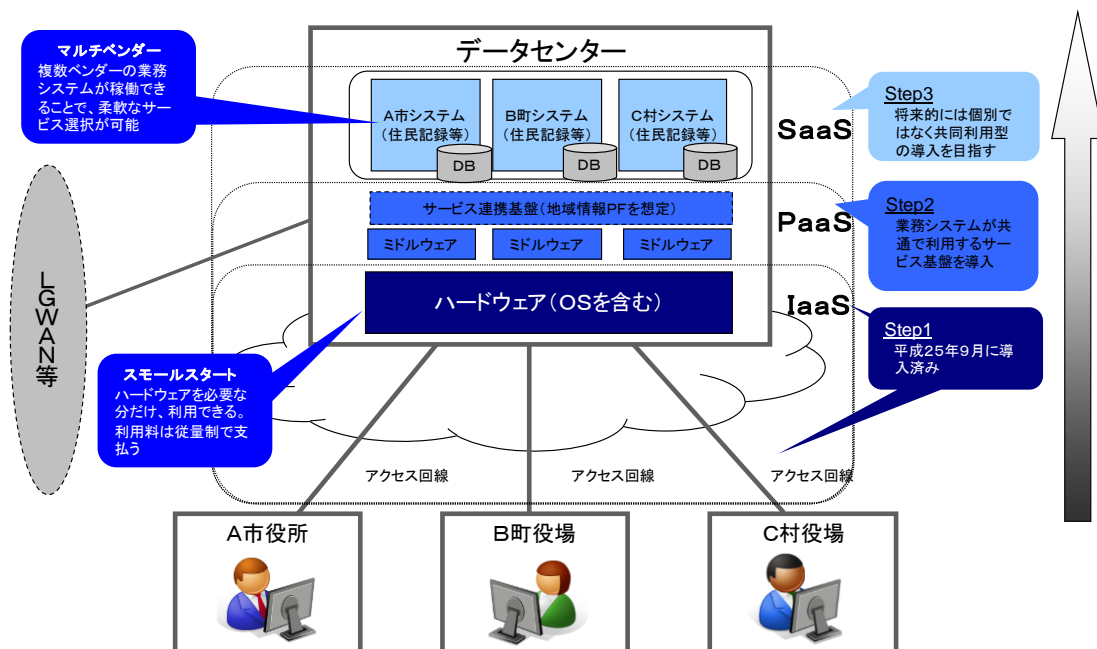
マルチベンダー
複数ベンダーの業務システムが稼働できることで、柔軟なサービス選択が可能

データセンター

A市システム
（住民記録等）
DB

B町システム
（住民記録等）
DB

C村システム
（住民記録等）
DB

SaaS

Step3
将来的には個別ではなく共同利用型の導入を目指す

サービス連携基盤（地域情報PFを想定）

ミドルウェア　ミドルウェア　ミドルウェア

PaaS

Step2
業務システムが共通で利用するサービス基盤を導入

ハードウェア（OSを含む）

IaaS

Step1
平成25年9月に導入済み

LGWAN等

スモールスタート
ハードウェアを必要な分だけ、利用できる。
利用料は従量制で支払う

アクセス回線　アクセス回線　アクセス回線

A市役所　B町役場　C村役場